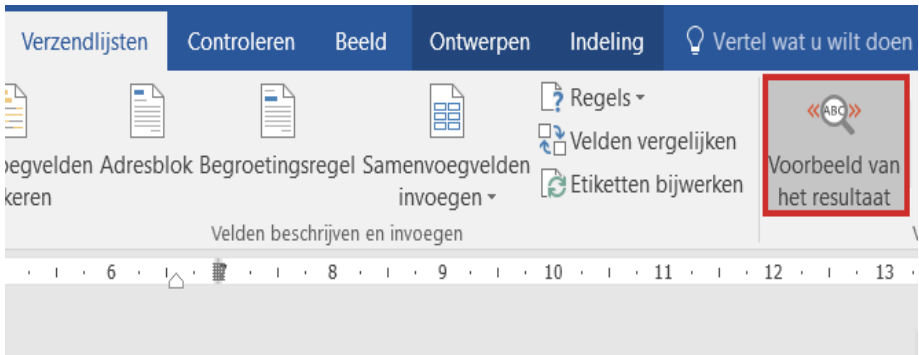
Verzendlijsten Controleren Beeld Ontwerpen Indeling Vertel wat u wilt doen

oegvelden keren Adresblok Begroetingsregel Samenvoegvelden invoegen

Regels
Velden vergelijken
Etiketten bijwerken

ABC
Voorbeeld van het resultaat

Velden beschrijven en invoegen

6 · 8 · 9 · 10 · 11 · 12 · 13